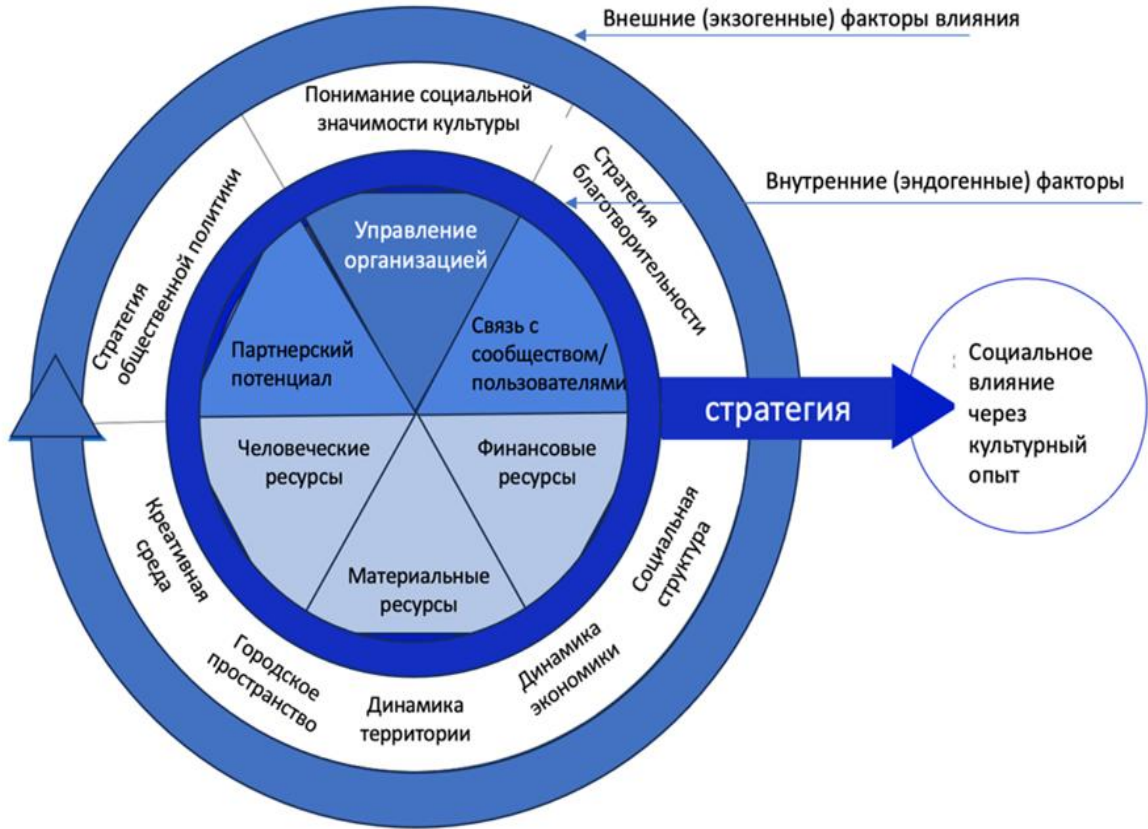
Внешние (экзогенные) факторы влияния

Внутренние (эндогенные) факторы

Понимание социальной значимости культуры

Стратегия благотворительности

Стратегия общественной политики

Управление организацией

Партнерский потенциал

Связь с сообществом/ пользователями

Человеческие ресурсы

Финансовые ресурсы

Материальные ресурсы

стратегия

Социальное влияние через культурный опыт

Креативная среда

Социальная структура

Городское пространство

Динамика экономики

Динамика территории